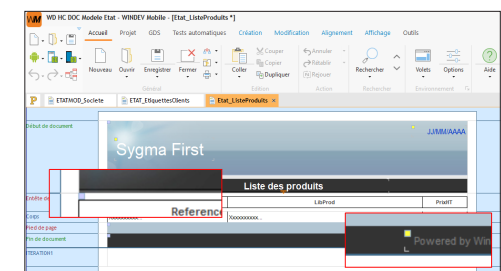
WD HC DOC Modele Etat - WINDEV Mobile - [Etat_ListeProduits *]

Accueil Projet GDS Tests automatiques Création Modification Alignement Affichage Outils

Nouveau Ouvrir Enregistrer Fermer Coller Couper Copier Dupliquer Annuler Rétablir Répéter Rechercher Volets Options Aide

Général Edition Action Rechercher Environnement

ETATMOD_Societe ETAT_EtiquettesClients Etat_ListeProduits

Début de document

JJ/MM/AAAA

Sygma First

Liste des produits

Entête de page

Reference LibProd PrixHT

Corps Xxxxxxxxxx Xxxxxxxxxx

Pied de page

Fin de document

ITERATION1

Powered by Win